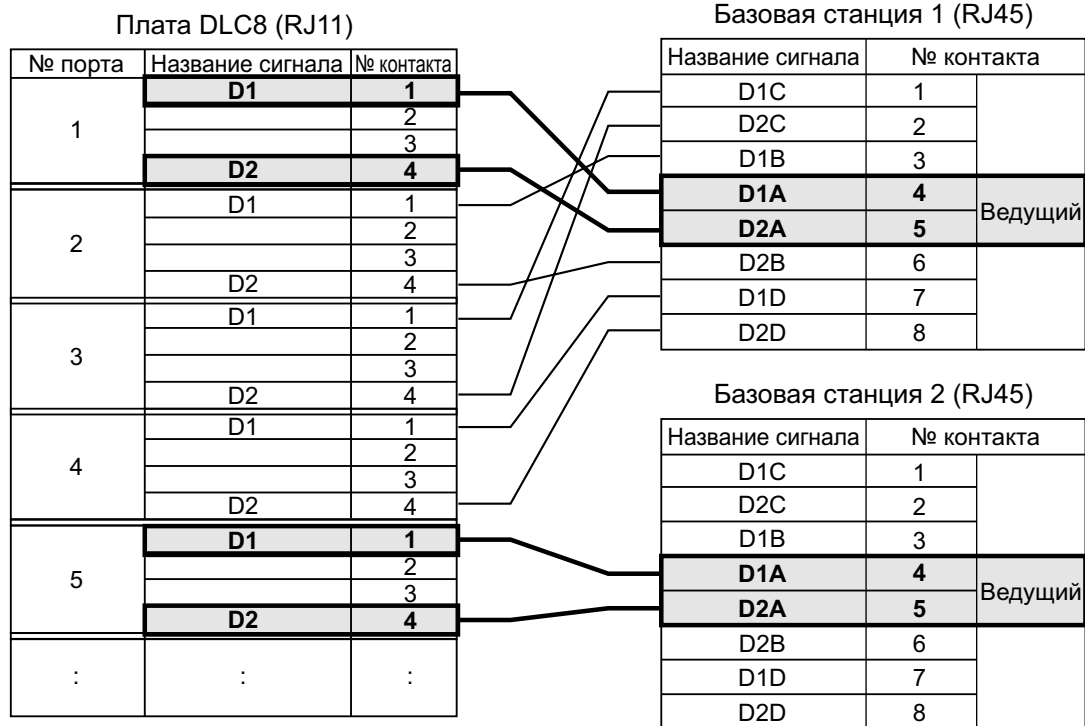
Плата DLC8 (RJ11)

| № порта | Название сигнала | № контакта |
|---|---|---|
| 1 | D1 | 1 |
| | | 2 |
| | | 3 |
| | D2 | 4 |
| 2 | D1 | 1 |
| | | 2 |
| | | 3 |
| | D2 | 4 |
| 3 | D1 | 1 |
| | | 2 |
| | | 3 |
| | D2 | 4 |
| 4 | D1 | 1 |
| | | 2 |
| | | 3 |
| | D2 | 4 |
| 5 | D1 | 1 |
| | | 2 |
| | | 3 |
| | D2 | 4 |
| : | : | : |

Базовая станция 1 (RJ45)

| Название сигнала | № контакта | |
|---|---|---|
| D1C | 1 | |
| D2C | 2 | |
| D1B | 3 | |
| D1A | 4 | Ведущий |
| D2A | 5 | |
| D2B | 6 | |
| D1D | 7 | |
| D2D | 8 | |

Базовая станция 2 (RJ45)

| Название сигнала | № контакта | |
|---|---|---|
| D1C | 1 | |
| D2C | 2 | |
| D1B | 3 | |
| D1A | 4 | Ведущий |
| D2A | 5 | |
| D2B | 6 | |
| D1D | 7 | |
| D2D | 8 | |